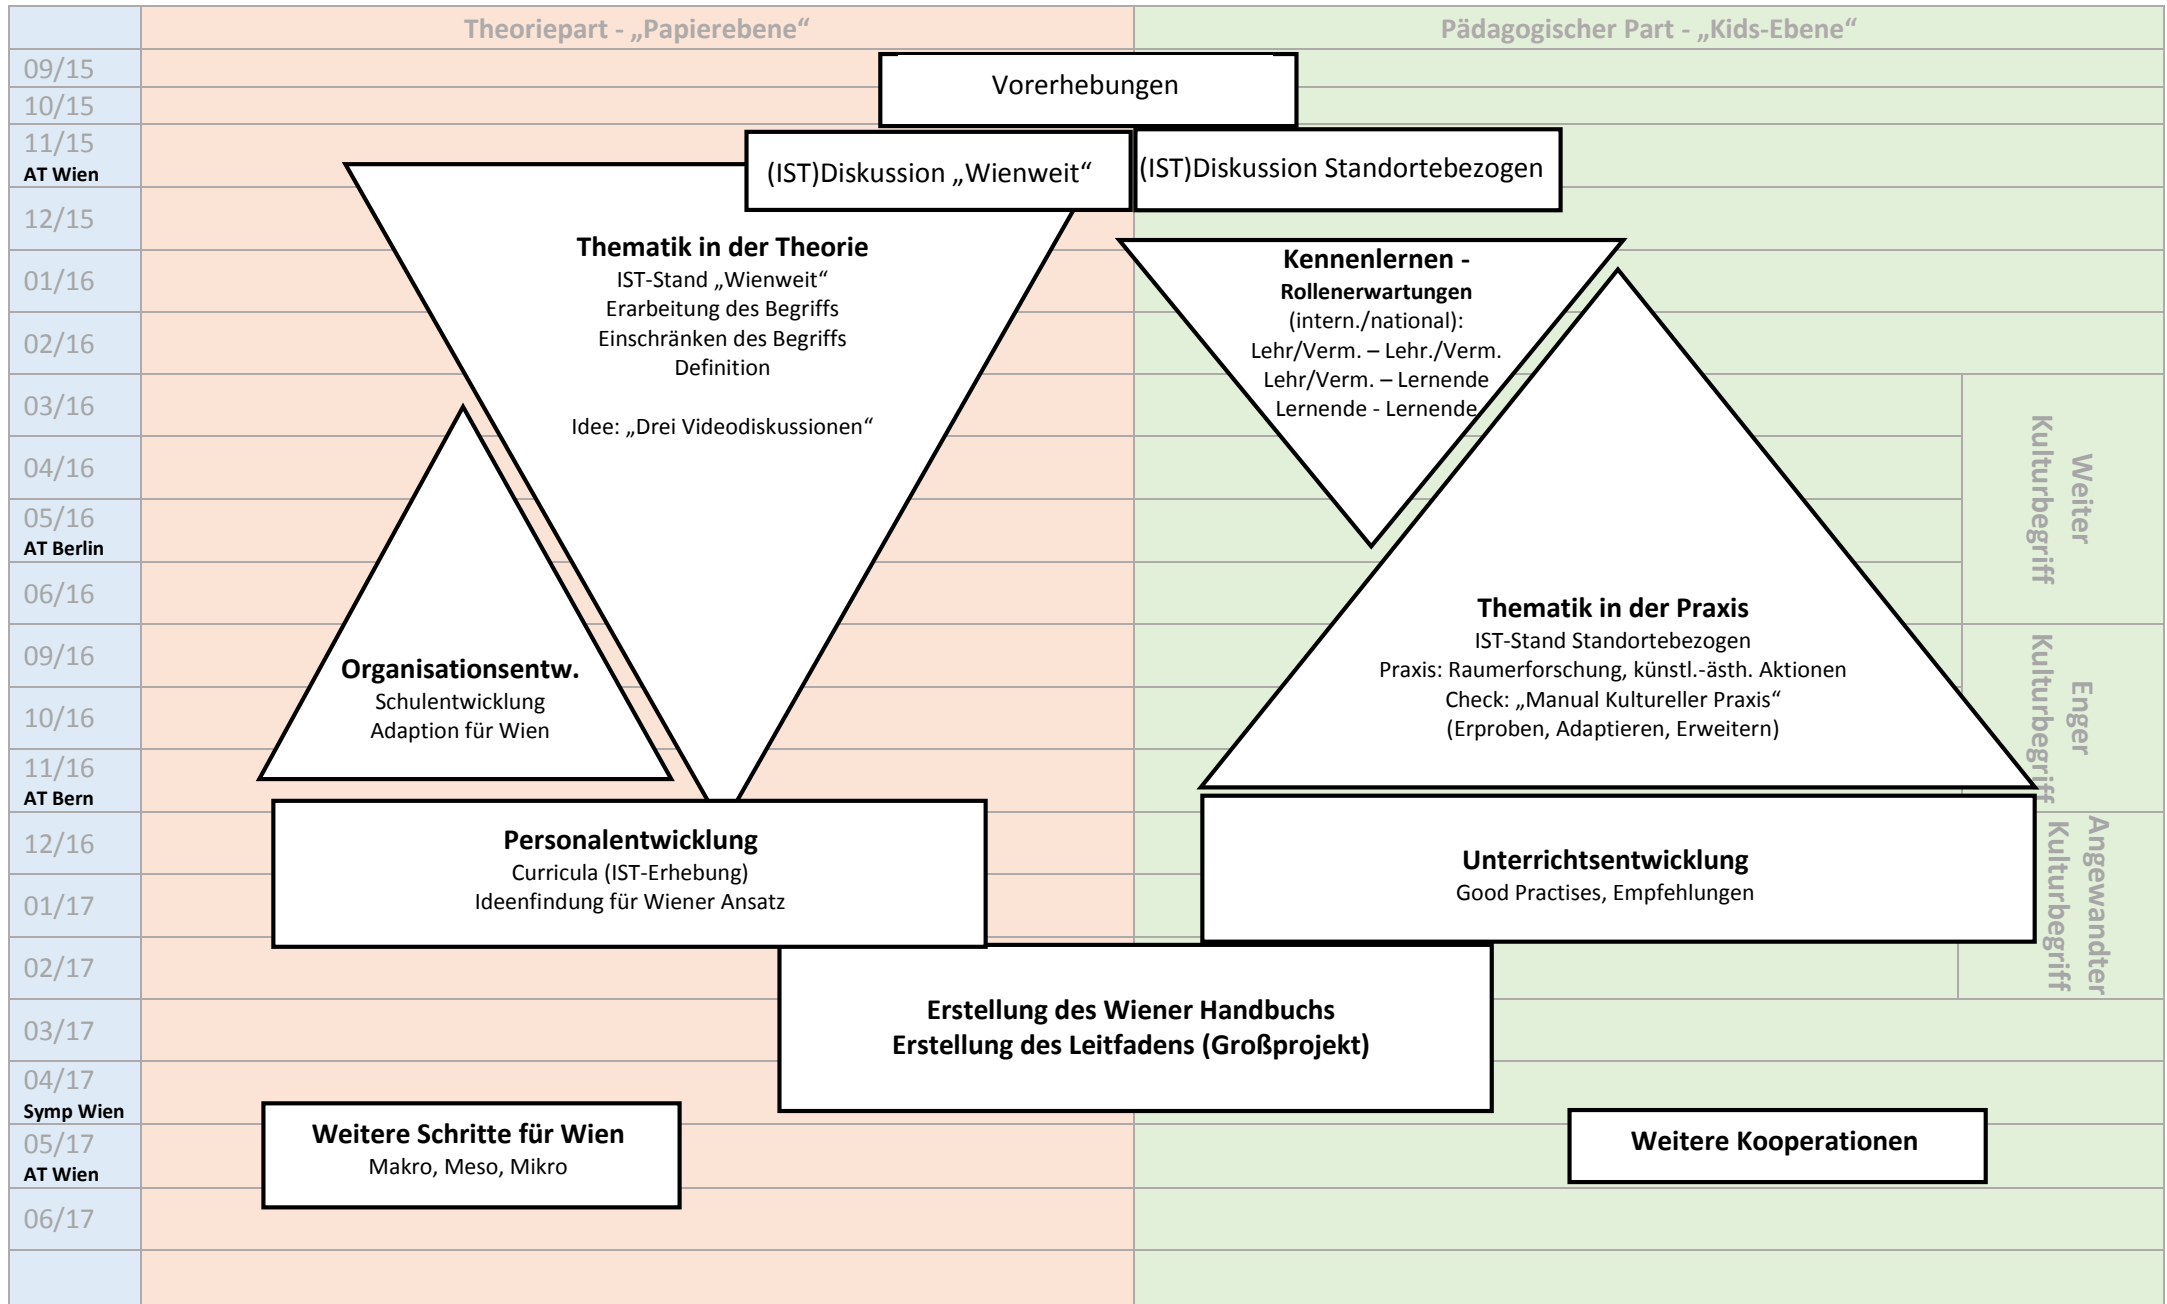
Theoriepart - „Papierebene“

Pädagogischer Part - „Kids-Ebene“

09/15
10/15
11/15
AT Wien
12/15
01/16
02/16
03/16
04/16
05/16
AT Berlin
06/16
09/16
10/16
11/16
AT Bern
12/16
01/17
02/17
03/17
04/17
Symp Wien
05/17
AT Wien
06/17

Vorerhebungen

(IST)Diskussion „Wienweit“

(IST)Diskussion Standortebezogen

Thematik in der Theorie
IST-Stand „Wienweit“
Erarbeitung des Begriffs
Einschränken des Begriffs
Definition

Idee: „Drei Videodiskussionen“

Kennenlernen -
Rollenerwartungen
(intern./national):
Lehr/Verm. – Lehr./Verm.
Lehr/Verm. – Lernende
Lernende - Lernende

Weiter Kulturbegriff

Enger Kulturbegriff

Angewandter Kulturbegriff

Organisationsentw.
Schulentwicklung
Adaption für Wien

Thematik in der Praxis
IST-Stand Standortebezogen
Praxis: Raumerforschung, künstl.-ästh. Aktionen
Check: „Manual Kultureller Praxis“
(Erproben, Adaptieren, Erweitern)

Personalentwicklung
Curricula (IST-Erhebung)
Ideenfindung für Wiener Ansatz

Unterrichtsentwicklung
Good Practises, Empfehlungen

Erstellung des Wiener Handbuchs
Erstellung des Leitfadens (Großprojekt)

Weitere Schritte für Wien
Makro, Meso, Mikro

Weitere Kooperationen